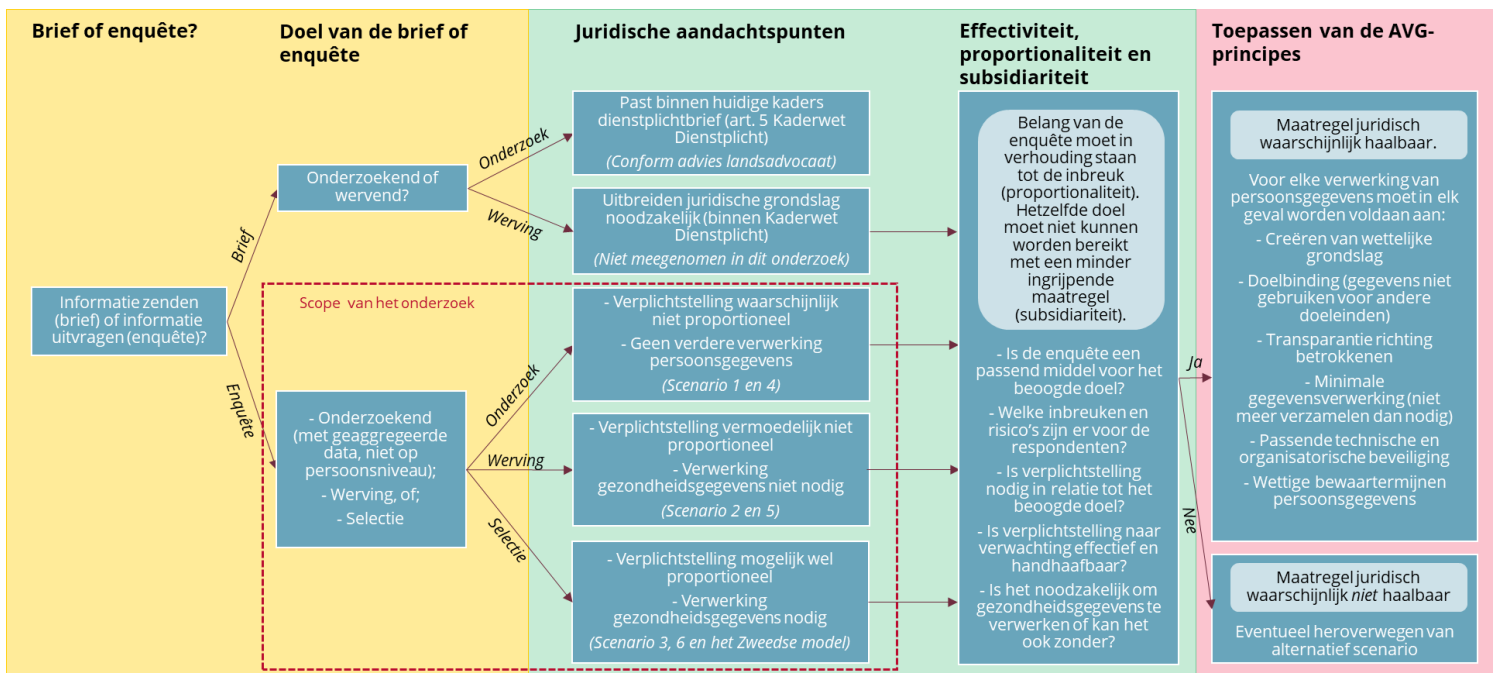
Brief of enquête?

Doel van de brief of enquête

Juridische aandachtspunten

Effectiviteit, proportionaliteit en subsidiariteit

Toepassen van de AVG-principes

Informatie zenden (brief) of informatie uitvragen (enquête)?

Brief

Enquête

Onderzoekend of wervend?

Onderzoek

Werving

Past binnen huidige kaders dienstplichtbrief (art. 5 Kaderwet Dienstplicht)

(Conform advies landsadvocaat)

Uitbreiden juridische grondslag noodzakelijk (binnen Kaderwet Dienstplicht)

(Niet meegenomen in dit onderzoek)

Scope van het onderzoek

- Onderzoekend (met geaggregeerde data, niet op persoonsniveau);

- Werving, of;

- Selectie

Onderzoek

Werving

Selectie

- Verplichtstelling waarschijnlijk niet proportioneel

- Geen verdere verwerking persoonsgegevens

(Scenario 1 en 4)

- Verplichtstelling vermoedelijk niet proportioneel

- Verwerking gezondheidsgegevens niet nodig

(Scenario 2 en 5)

- Verplichtstelling mogelijk wel proportioneel

- Verwerking gezondheidsgegevens nodig

(Scenario 3, 6 en het Zweedse model)

Belang van de enquête moet in verhouding staan tot de inbreuk (proportionaliteit). Hetzelfde doel moet niet kunnen worden bereikt met een minder ingrijpende maatregel (subsidiariteit).

- Is de enquête een passend middel voor het beoogde doel?

- Welke inbreuken en risico's zijn er voor de respondenten?

- Is verplichtstelling nodig in relatie tot het beoogde doel?

- Is verplichtstelling naar verwachting effectief en handhaafbaar?

- Is het noodzakelijk om gezondheidsgegevens te verwerken of kan het ook zonder?

Ja

Nee

Maatregel juridisch waarschijnlijk haalbaar.

Voor elke verwerking van persoonsgegevens moet in elk geval worden voldaan aan:

- Creëren van wettelijke grondslag

- Doelbinding (gegevens niet gebruiken voor andere doeleinden)

- Transparantie richting betrokkenen

- Minimale gegevensverwerking (niet meer verzamelen dan nodig)

- Passende technische en organisatorische beveiliging

- Wettige bewaartermijnen persoonsgegevens

Maatregel juridisch waarschijnlijk *niet* haalbaar

Eventueel heroverwegen van alternatief scenario